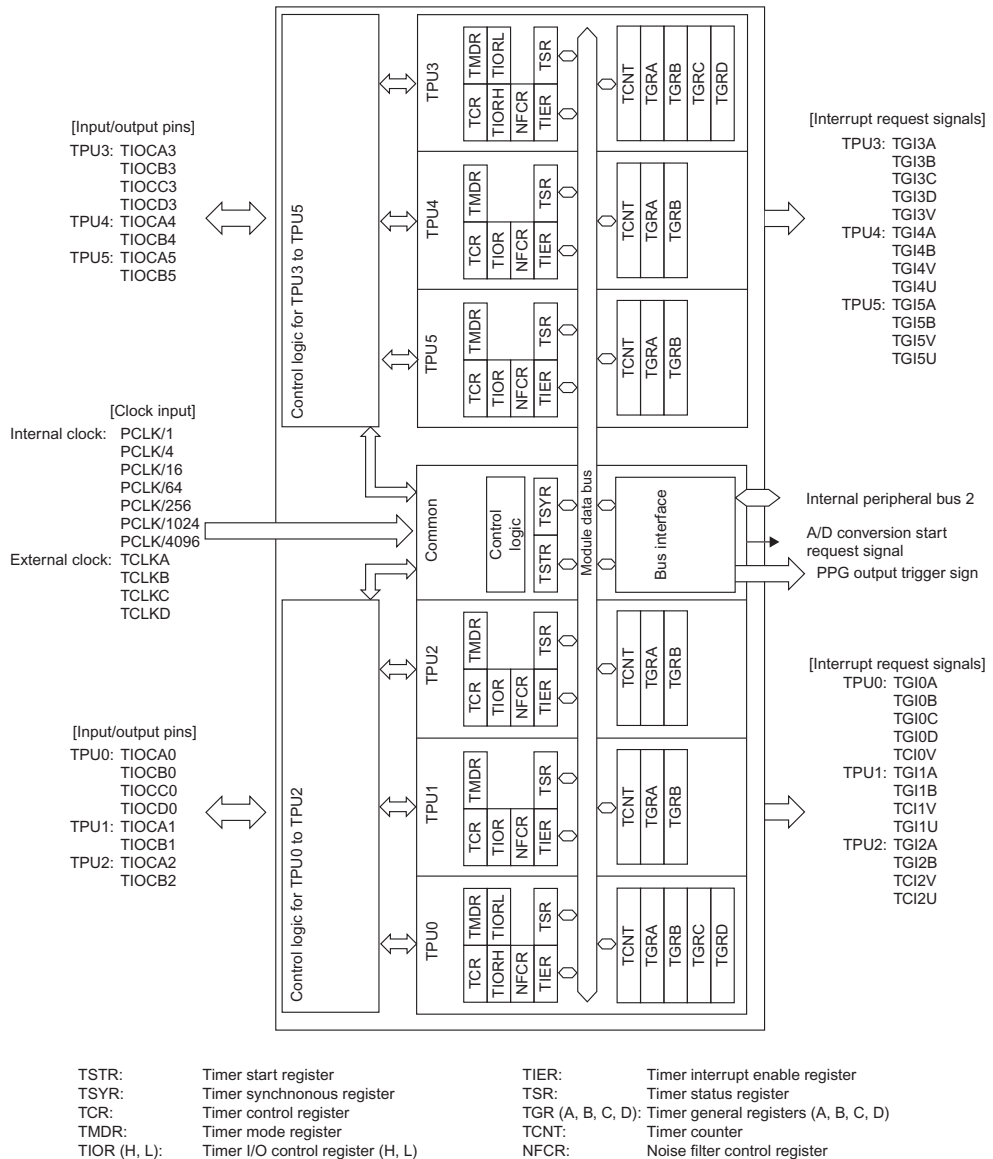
[Input/output pins]
TPU3: TIOCA3
TIOCB3
TIOCC3
TIOCD3
TPU4: TIOCA4
TIOCB4
TPU5: TIOCA5
TIOCB5

[Clock input]
Internal clock: PCLK/1
PCLK/4
PCLK/16
PCLK/64
PCLK/256
PCLK/1024
PCLK/4096
External clock: TCLKA
TCLKB
TCLKC
TCLKD

[Input/output pins]
TPU0: TIOCA0
TIOCB0
TIOCC0
TIOCD0
TPU1: TIOCA1
TIOCB1
TPU2: TIOCA2
TIOCB2

Control logic for TPU3 to TPU5

Control logic for TPU0 to TPU2

TPU3
TMDR TIORL TSR
TCR TIORH NFCR TIER
TCNT TGRA TGRB TGRC TGRD

TPU4
TMDR TSR
TCR TIOR NFCR TIER
TCNT TGRA TGRB

TPU5
TMDR TSR
TCR TIOR NFCR TIER
TCNT TGRA TGRB

Common
Control logic
TSYR
TSTR
Module data bus
Bus interface

TPU2
TMDR TSR
TCR TIOR NFCR TIER
TCNT TGRA TGRB

TPU1
TMDR TSR
TCR TIOR NFCR TIER
TCNT TGRA TGRB

TPU0
TMDR TIORL TSR
TCR TIORH NFCR TIER
TCNT TGRA TGRB TGRC TGRD

[Interrupt request signals]
TPU3: TGI3A
TGI3B
TGI3C
TGI3D
TGI3V
TPU4: TGI4A
TGI4B
TGI4V
TGI4U
TPU5: TGI5A
TGI5B
TGI5V
TGI5U

Internal peripheral bus 2
A/D conversion start request signal
PPG output trigger sign

[Interrupt request signals]
TPU0: TGI0A
TGI0B
TGI0C
TGI0D
TCI0V
TPU1: TGI1A
TGI1B
TCI1V
TGI1U
TPU2: TGI2A
TGI2B
TCI2V
TCI2U

TSTR: Timer start register
TSYR: Timer synchnonous register
TCR: Timer control register
TMDR: Timer mode register
TIOR (H, L): Timer I/O control register (H, L)

TIER: Timer interrupt enable register
TSR: Timer status register
TGR (A, B, C, D): Timer general registers (A, B, C, D)
TCNT: Timer counter
NFCR: Noise filter control register